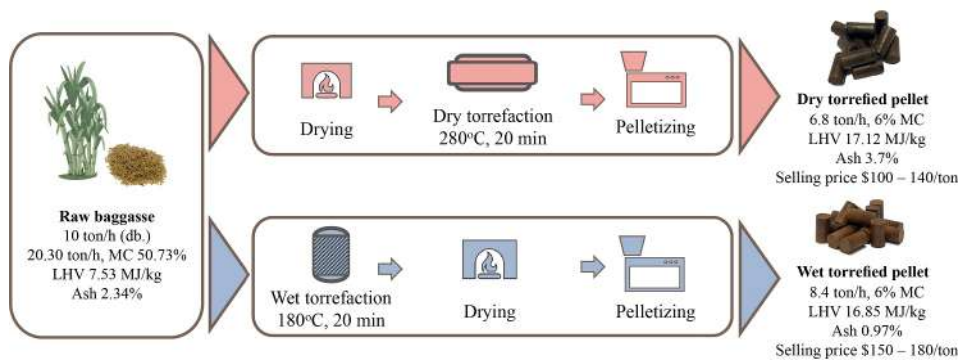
Raw baggasse
10 ton/h (db.)
20.30 ton/h, MC 50.73%
LHV 7.53 MJ/kg
Ash 2.34%

Drying

Dry torrefaction
280$^{o}$C, 20 min

Pelletizing

Dry torrefied pellet
6.8 ton/h, 6% MC
LHV 17.12 MJ/kg
Ash 3.7%
Selling price \$100 – 140/ton

Wet torrefaction
180$^{o}$C, 20 min

Drying

Pelletizing

Wet torrefied pellet
8.4 ton/h, 6% MC
LHV 16.85 MJ/kg
Ash 0.97%
Selling price \$150 – 180/ton